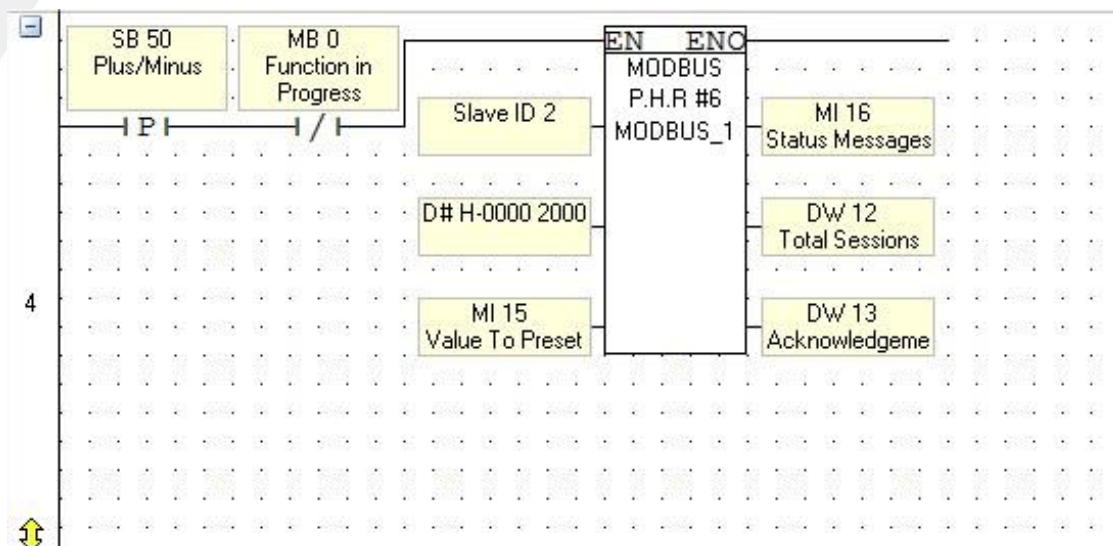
SB 50
Plus/Minus

P

MB 0
Function in Progress

/

EN ENO
MODBUS
P.H.R #6
MODBUS_1

Slave ID 2

D# H-0000 2000

MI 15
Value To Preset

MI 16
Status Messages

DW 12
Total Sessions

DW 13
Acknowledgeme

4